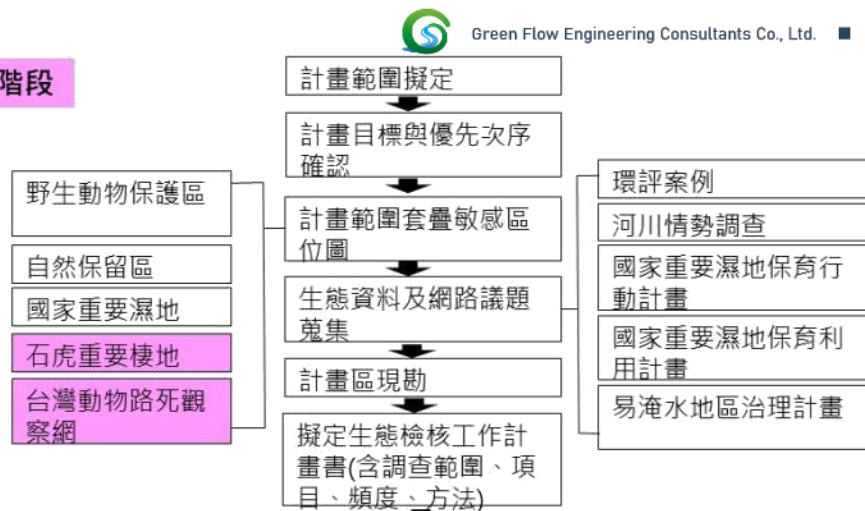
Green Flow Engineering Consultants Co., Ltd.

階段

計畫範圍擬定

計畫目標與優先次序確認

計畫範圍套疊敏感區位圖

生態資料及網路議題蒐集

計畫區現勘

擬定生態檢核工作計畫書(含調查範圍、項目、頻度、方法)

野生動物保護區

自然保留區

國家重要濕地

石虎重要棲地

台灣動物路死觀察網

環評案例

河川情勢調查

國家重要濕地保育行動計畫

國家重要濕地保育利用計畫

易淹水地區治理計畫